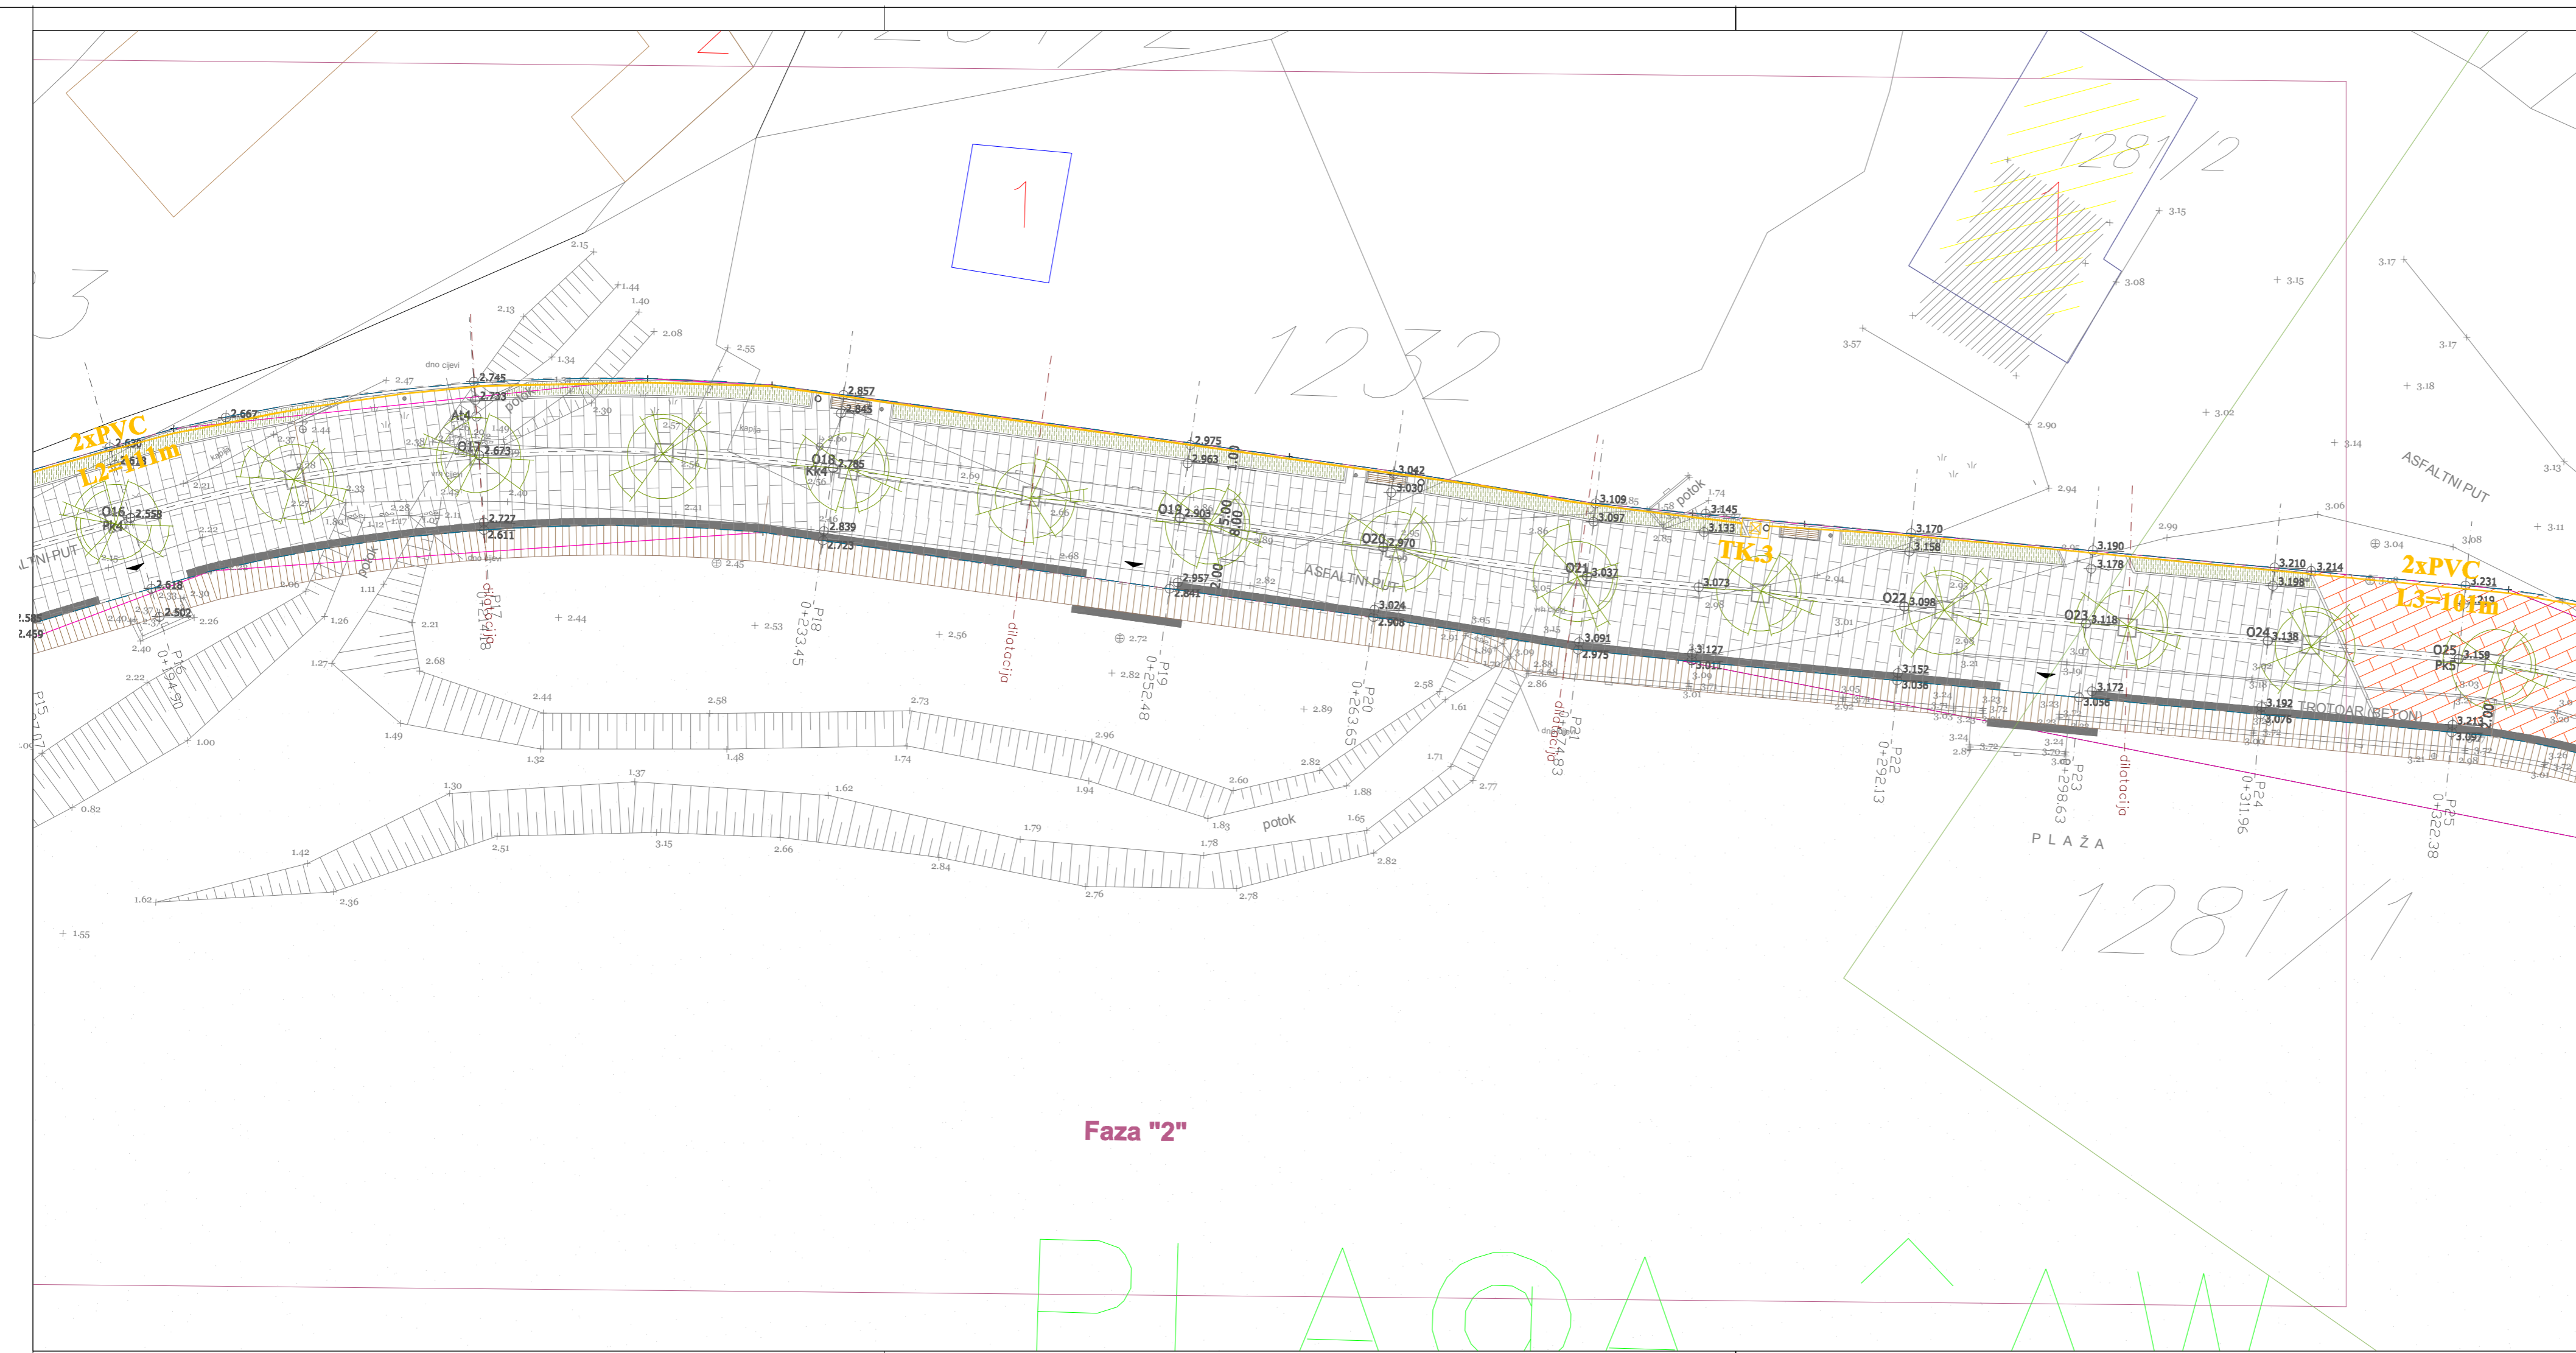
1
1232
1281/2
1
1281/1
2xPVC
L2=111m
2xPVC
L3=101m
TK.3
O16
PK4
2.558
O17
2.673
At4
2.745
2.733
O18
KK4
2.785
2.857
2.845
2.727
2.611
2.839
2.723
2.975
2.963
O19
2.903
O20
2.970
3.042
3.030
2.957
2.841
3.024
2.908
O21
3.037
3.109
3.097
3.091
2.975
3.145
3.133
3.073
3.127
3.011
3.170
3.158
O22
3.098
3.152
3.036
3.190
3.178
O23
3.118
3.172
3.056
3.210
3.214
3.198
O24
3.138
3.192
3.076
3.231
O25
PK5
3.159
3.213
3.097
2.667
2.630
2.618
2.618
2.502
2.575
2.459
dno cijevi
potok
potok
potok
potok
ASFALTNI PUT
ASFALTNI PUT
ASFALTNI PUT
TROTOAR (BETON)
PLAŽA
dilatacija
dilatacija
dilatacija
dilatacija
P15
P16
0+194.90
P17
0+214.98
P18
0+233.45
P19
0+252.48
P20
0+263.65
P21
0+274.83
P22
0+292.13
P23
0+298.63
P24
0+311.96
P25
0+322.38
5.00
8.00
1.00
Faza "2"
PLAŽA